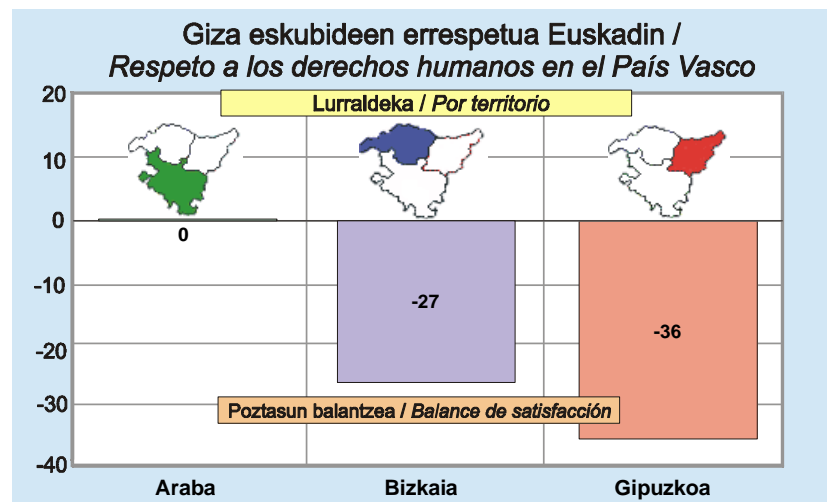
Giza eskubideen errespetua Euskadin /
*Respeto a los derechos humanos en el País Vasco*

Lurraldeka / *Por territorio*

20
10
0
-10
-20
-30
-40

0
-27
-36

Poztasun balantzea / *Balance de satisfacción*

Araba
Bizkaia
Gipuzkoa